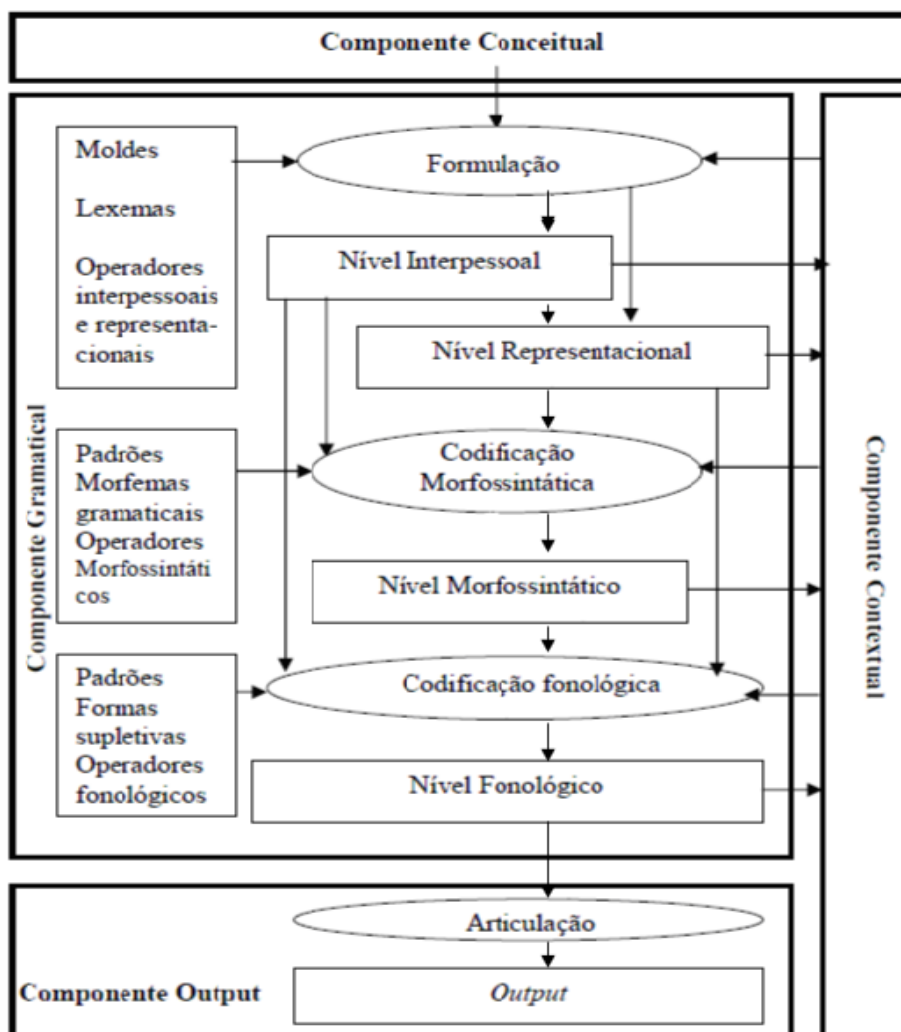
Componente Conceitual

Componente Gramatical

Moldes

Lexemas

Operadores interpessoais e representacionais

Formulação

Nível Interpessoal

Nível Representacional

Padrões Morfemas gramaticais Operadores Morfossintáticos

Codificação Morfossintática

Nível Morfossintático

Padrões Formas supletivas Operadores fonológicos

Codificação fonológica

Nível Fonológico

Componente Contextual

Articulação

Componente Output

*Output*